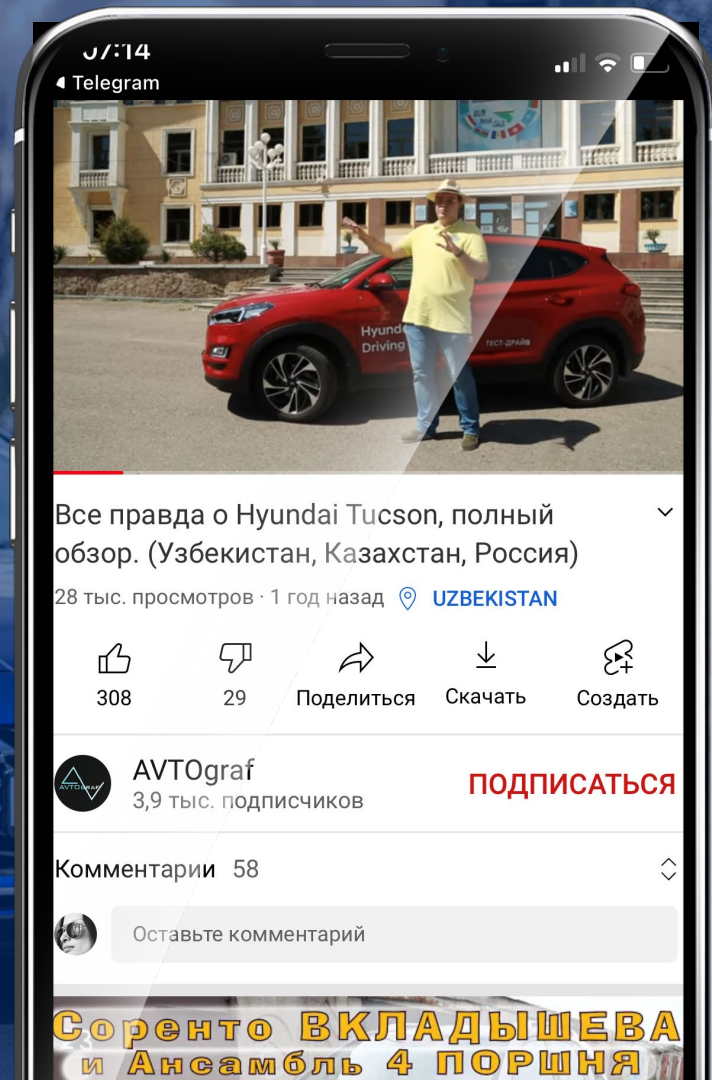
07:14
◂ Telegram

Hyundai Driving
ТЕСТ-ДРАЙВ

Все правда о Hyundai Tucson, полный обзор. (Узбекистан, Казахстан, Россия)
28 тыс. просмотров · 1 год назад UZBEKISTAN

308
29
Поделиться
Скачать
Создать

AVTOgraf
3,9 тыс. подписчиков
ПОДПИСАТЬСЯ

Комментарии 58

Оставьте комментарий

Соренто ВКЛАДЫШЕВА и Ансамбль 4 ПОРШНЯ